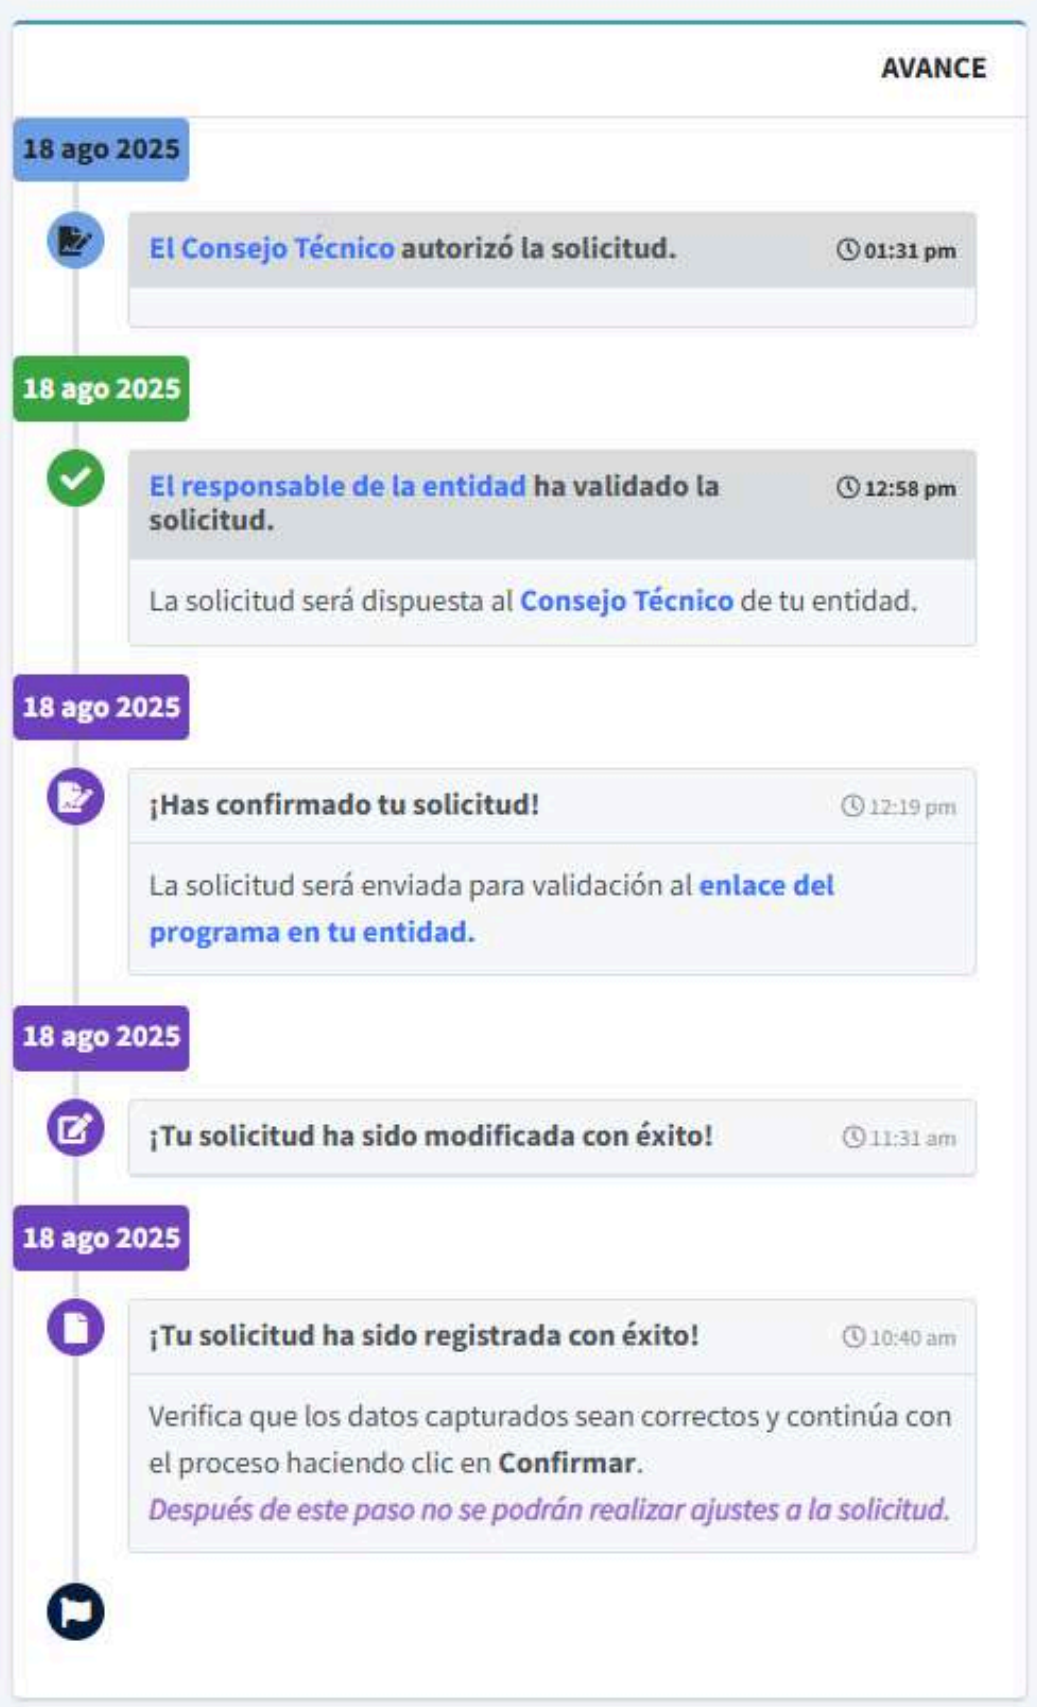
AVANCE

18 ago 2025

El Consejo Técnico autorizó la solicitud. 01:31 pm

18 ago 2025

El responsable de la entidad ha validado la solicitud. 12:58 pm

La solicitud será dispuesta al Consejo Técnico de tu entidad.

18 ago 2025

¡Has confirmado tu solicitud! 12:19 pm

La solicitud será enviada para validación al enlace del programa en tu entidad.

18 ago 2025

¡Tu solicitud ha sido modificada con éxito! 11:31 am

18 ago 2025

¡Tu solicitud ha sido registrada con éxito! 10:40 am

Verifica que los datos capturados sean correctos y continúa con el proceso haciendo clic en Confirmar.
Después de este paso no se podrán realizar ajustes a la solicitud.